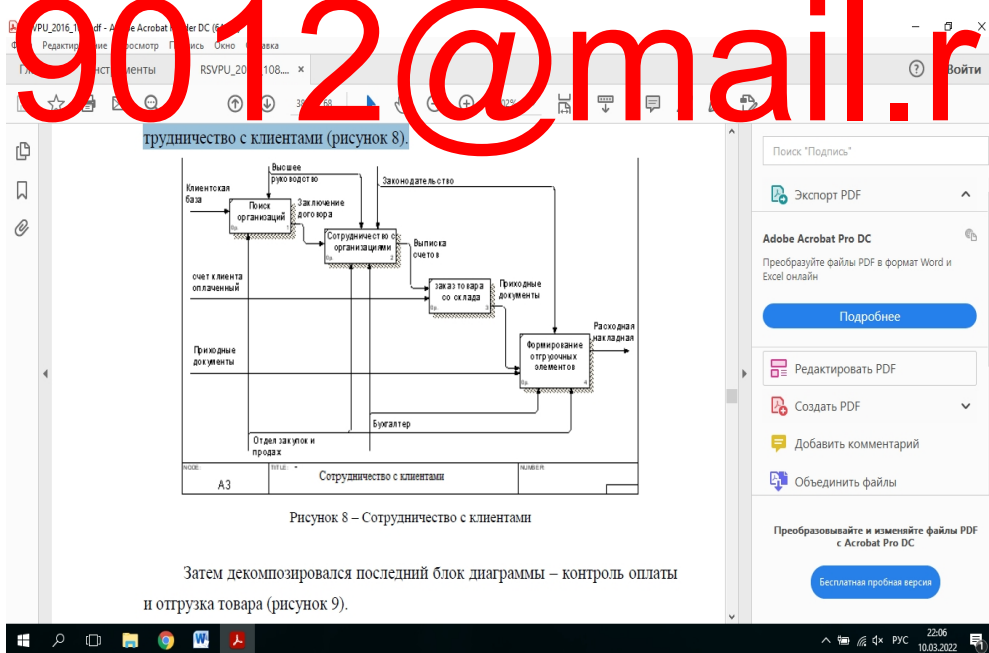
9012@mail.r

RSVPU_2016_1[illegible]df - Adobe Acrobat Reader DC (6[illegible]

Ф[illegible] Редактир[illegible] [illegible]осмотр П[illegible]дпись Окно С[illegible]авка

Гл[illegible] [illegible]ументы RSVPU_20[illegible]108.... ×

Войти

3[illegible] 68

трудничество с клиентами (рисунок 8).

Высшее руководство

Законодательство

Клиентская база

Поиск организаций

Заключение договора

Сотрудничество с организациями

Выписка счетов

счет клиента оплаченный

заказ товара со склада

Приходные документы

Приходные документы

Формирование отгрузочных элементов

Расходная накладная

Бухгалтер

Отдел закупок и продаж

NODE: A3

TITLE: Сотрудничество с клиентами

NUMBER:

Рисунок 8 – Сотрудничество с клиентами

Затем декомпозировался последний блок диаграммы – контроль оплаты и отгрузка товара (рисунок 9).

Поиск "Подпись"

Экспорт PDF

Adobe Acrobat Pro DC

Преобразуйте файлы PDF в формат Word и Excel онлайн

Подробнее

Редактировать PDF

Создать PDF

Добавить комментарий

Объединить файлы

Преобразовывайте и изменяйте файлы PDF с Acrobat Pro DC

Бесплатная пробная версия

РУС 22:06 10.03.2022